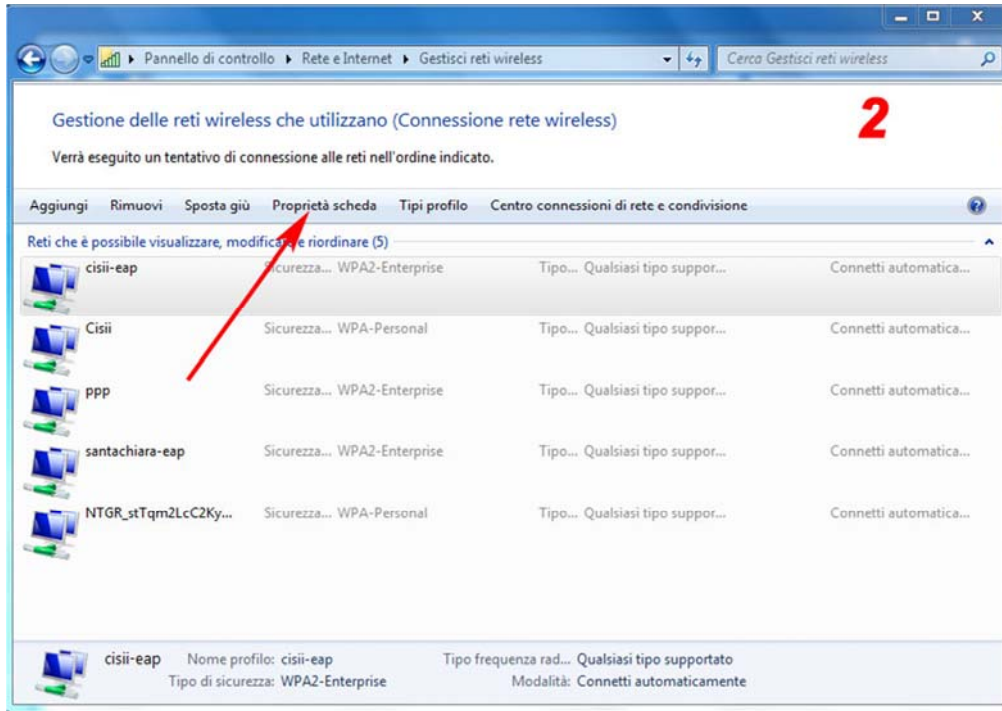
Pannello di controllo ▸ Rete e Internet ▸ Gestisci reti wireless

Cerca Gestisci reti wireless

Gestione delle reti wireless che utilizzano (Connessione rete wireless)

2

Verrà eseguito un tentativo di connessione alle reti nell'ordine indicato.

Aggiungi Rimuovi Sposta giù Proprietà scheda Tipi profilo Centro connessioni di rete e condivisione

Reti che è possibile visualizzare, modificare e riordinare (5)

| | | | |
|---|---|---|---|
| cisii-eap | Sicurezza... WPA2-Enterprise | Tipo... Qualsiasi tipo suppor... | Connetti automatica... |
| Cisii | Sicurezza... WPA-Personal | Tipo... Qualsiasi tipo suppor... | Connetti automatica... |
| ppp | Sicurezza... WPA2-Enterprise | Tipo... Qualsiasi tipo suppor... | Connetti automatica... |
| santachiara-eap | Sicurezza... WPA2-Enterprise | Tipo... Qualsiasi tipo suppor... | Connetti automatica... |
| NTGR_stTqm2LcC2Ky... | Sicurezza... WPA-Personal | Tipo... Qualsiasi tipo suppor... | Connetti automatica... |

cisii-eap Nome profilo: cisii-eap Tipo frequenza rad... Qualsiasi tipo supportato
Tipo di sicurezza: WPA2-Enterprise Modalità: Connetti automaticamente